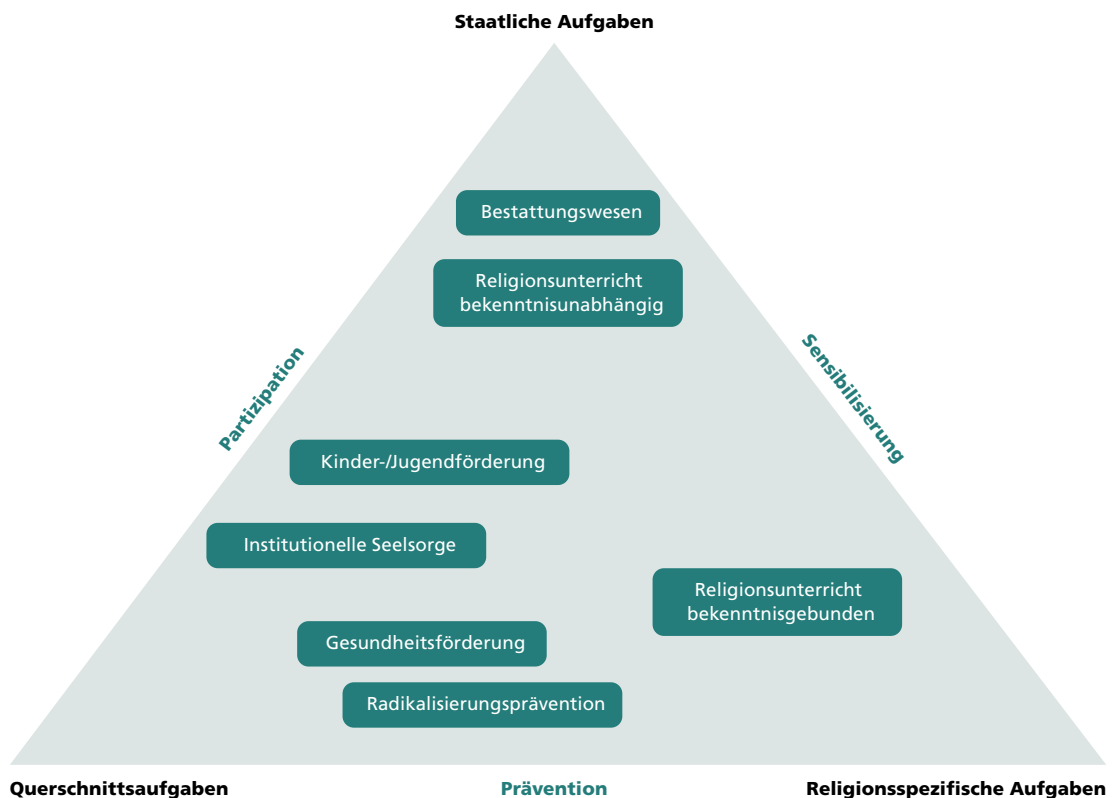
Staatliche Aufgaben

Bestattungswesen

Religionsunterricht bekenntnisunabhängig

Partizipation

Sensibilisierung

Kinder-/Jugendförderung

Institutionelle Seelsorge

Religionsunterricht bekenntnisgebunden

Gesundheitsförderung

Radikalisierungsprävention

Querschnittsaufgaben

Prävention

Religionsspezifische Aufgaben